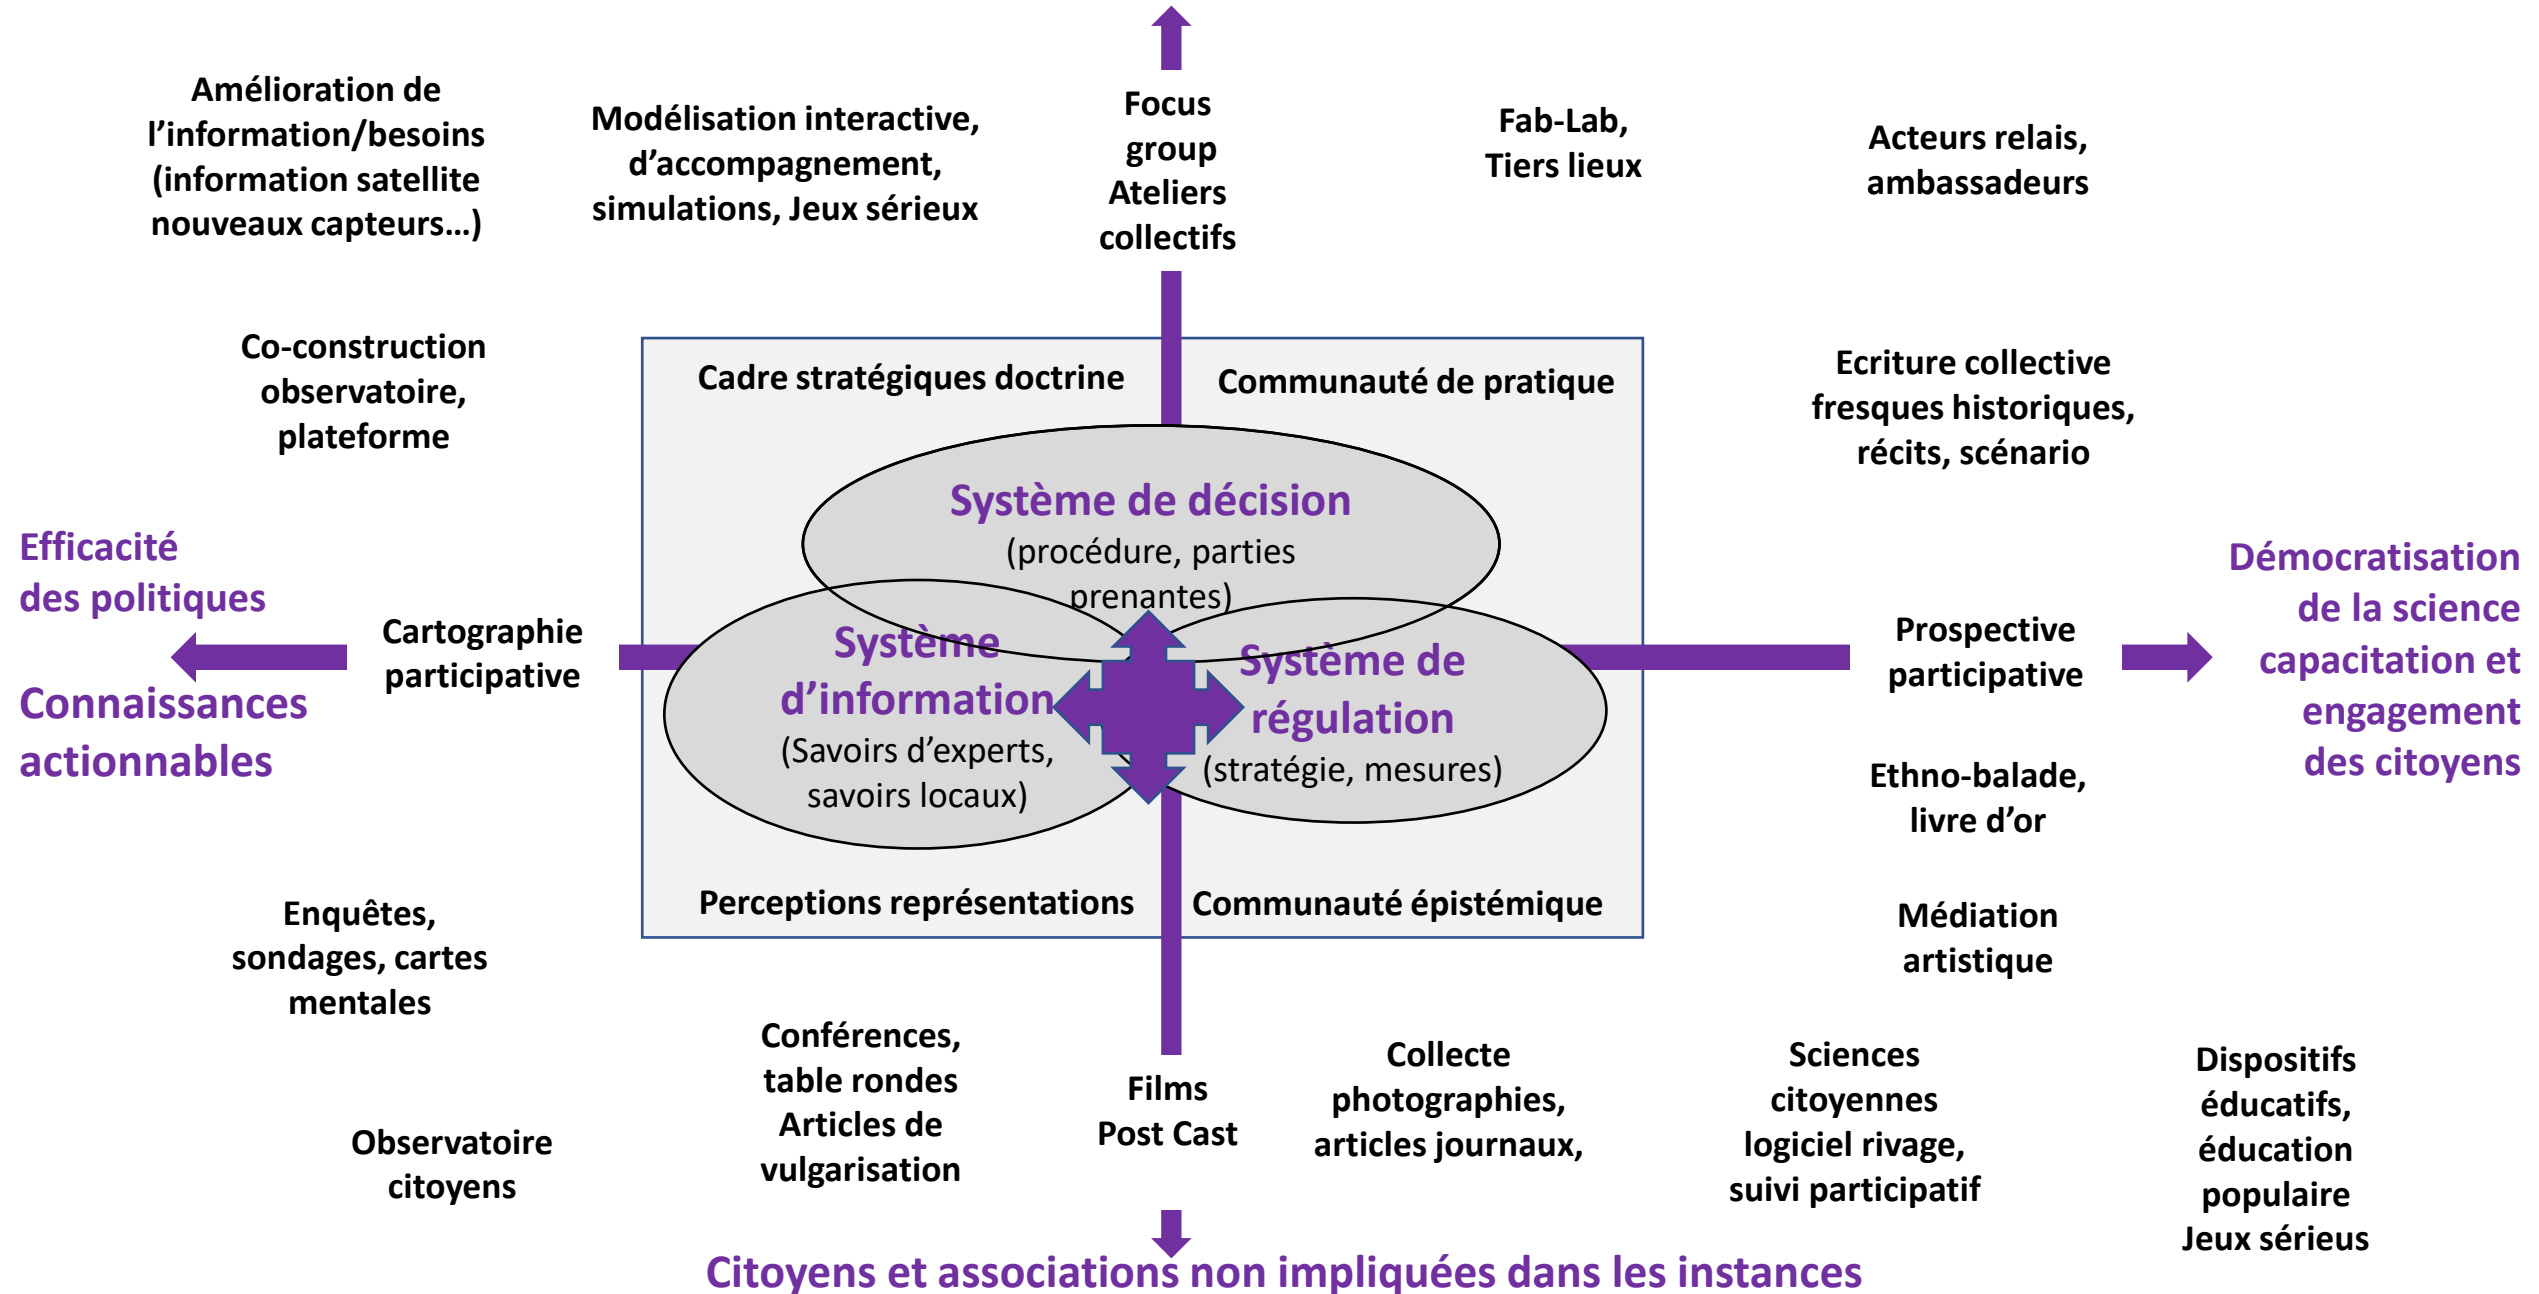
Amélioration de l'information/besoins (information satellite nouveaux capteurs…)

Modélisation interactive, d'accompagnement, simulations, Jeux sérieux

Focus group Ateliers collectifs

Fab-Lab, Tiers lieux

Acteurs relais, ambassadeurs

Co-construction observatoire, plateforme

Cadre stratégiques doctrine

Communauté de pratique

Ecriture collective fresques historiques, récits, scénario

Système de décision
(procédure, parties prenantes)

Efficacité des politiques

Cartographie participative

Système d'information
(Savoirs d'experts, savoirs locaux)

Système de régulation
(stratégie, mesures)

Prospective participative

Démocratisation de la science capacitation et engagement des citoyens

Connaissances actionnables

Ethno-balade, livre d'or

Perceptions représentations

Communauté épistémique

Médiation artistique

Enquêtes, sondages, cartes mentales

Conférences, table rondes Articles de vulgarisation

Films Post Cast

Collecte photographies, articles journaux,

Sciences citoyennes logiciel rivage, suivi participatif

Dispositifs éducatifs, éducation populaire Jeux sérieus

Observatoire citoyens

Citoyens et associations non impliquées dans les instances